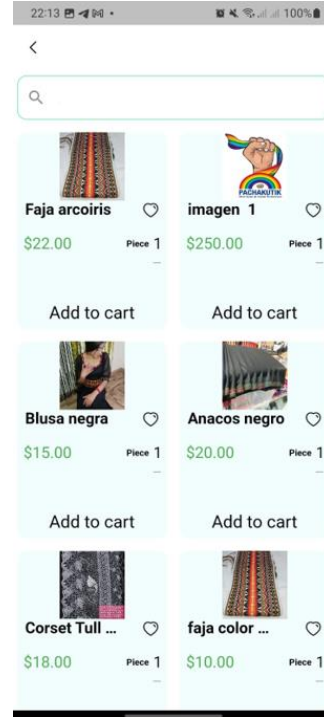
22:13

100%

<

Faja arcoiris

$22.00

Piece 1

Add to cart

PACHAKUTIK

imagen 1

$250.00

Piece 1

Add to cart

Blusa negra

$15.00

Piece 1

Add to cart

Anacos negro

$20.00

Piece 1

Add to cart

Corset Tull ...

$18.00

Piece 1

faja color ...

$10.00

Piece 1